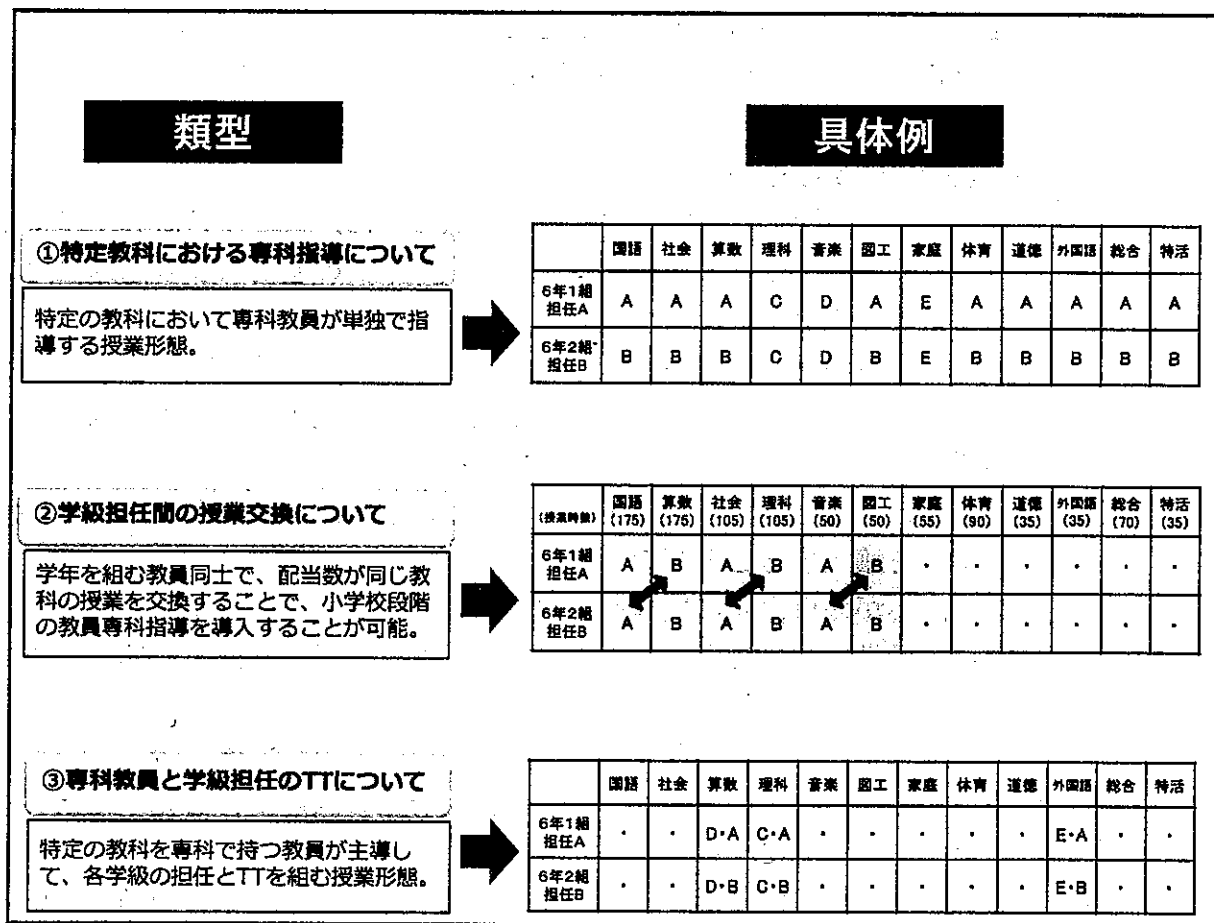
類型

具体例

①特定教科における専科指導について

特定の教科において専科教員が単独で指導する授業形態。

| | 国語 | 社会 | 算数 | 理科 | 音楽 | 図工 | 家庭 | 体育 | 道徳 | 外国語 | 総合 | 特活 |
|---|---|---|---|---|---|---|---|---|---|---|---|---|
| 6年1組 担任A | A | A | A | C | D | A | E | A | A | A | A | A |
| 6年2組 担任B | B | B | B | C | D | B | E | B | B | B | B | B |

②学級担任間の授業交換について

学年を組む教員同士で、配当数が同じ教科の授業を交換することで、小学校段階の教員専科指導を導入することが可能。

| (授業時数) | 国語 (175) | 算数 (175) | 社会 (105) | 理科 (105) | 音楽 (50) | 図工 (50) | 家庭 (55) | 体育 (90) | 道徳 (35) | 外国語 (35) | 総合 (70) | 特活 (35) |
|---|---|---|---|---|---|---|---|---|---|---|---|---|
| 6年1組 担任A | A | B | A | B | A | B | ・ | ・ | ・ | ・ | ・ | ・ |
| 6年2組 担任B | A | B | A | B | A | B | ・ | ・ | ・ | ・ | ・ | ・ |

③専科教員と学級担任のTTについて

特定の教科を専科で持つ教員が主導して、各学級の担任とTTを組む授業形態。

| | 国語 | 社会 | 算数 | 理科 | 音楽 | 図工 | 家庭 | 体育 | 道徳 | 外国語 | 総合 | 特活 |
|---|---|---|---|---|---|---|---|---|---|---|---|---|
| 6年1組 担任A | ・ | ・ | D・A | C・A | ・ | ・ | ・ | ・ | ・ | E・A | ・ | ・ |
| 6年2組 担任B | ・ | ・ | D・B | C・B | ・ | ・ | ・ | ・ | ・ | E・B | ・ | ・ |